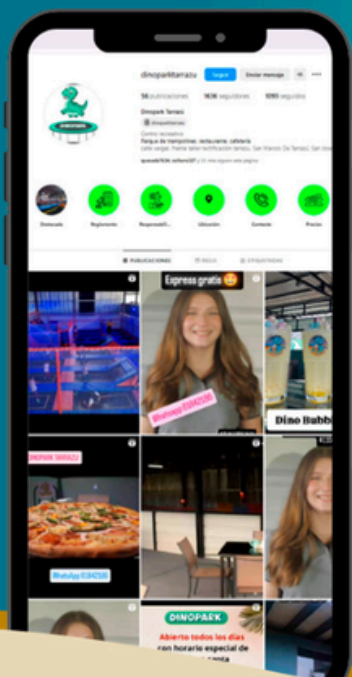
dinoparktarrazu Seguir Enviar mensaje

56 publicaciones 1636 seguidores 1093 seguidos

Dinopark Tarrazú

@dinoparktarrazu

Centro recreativo

Parque de trampolines, restaurante, cafetería

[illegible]

Destacado Reglamento Responsabili... Ubicación Contacto Precios

PUBLICACIONES REELS ETIQUETADAS

Expresso gratis

WhatsApp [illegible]

Dino Bubb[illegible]

DINOPARK TARRAZU

WhatsApp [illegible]

DINOPARK

Abierto todos los días con horario especial de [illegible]